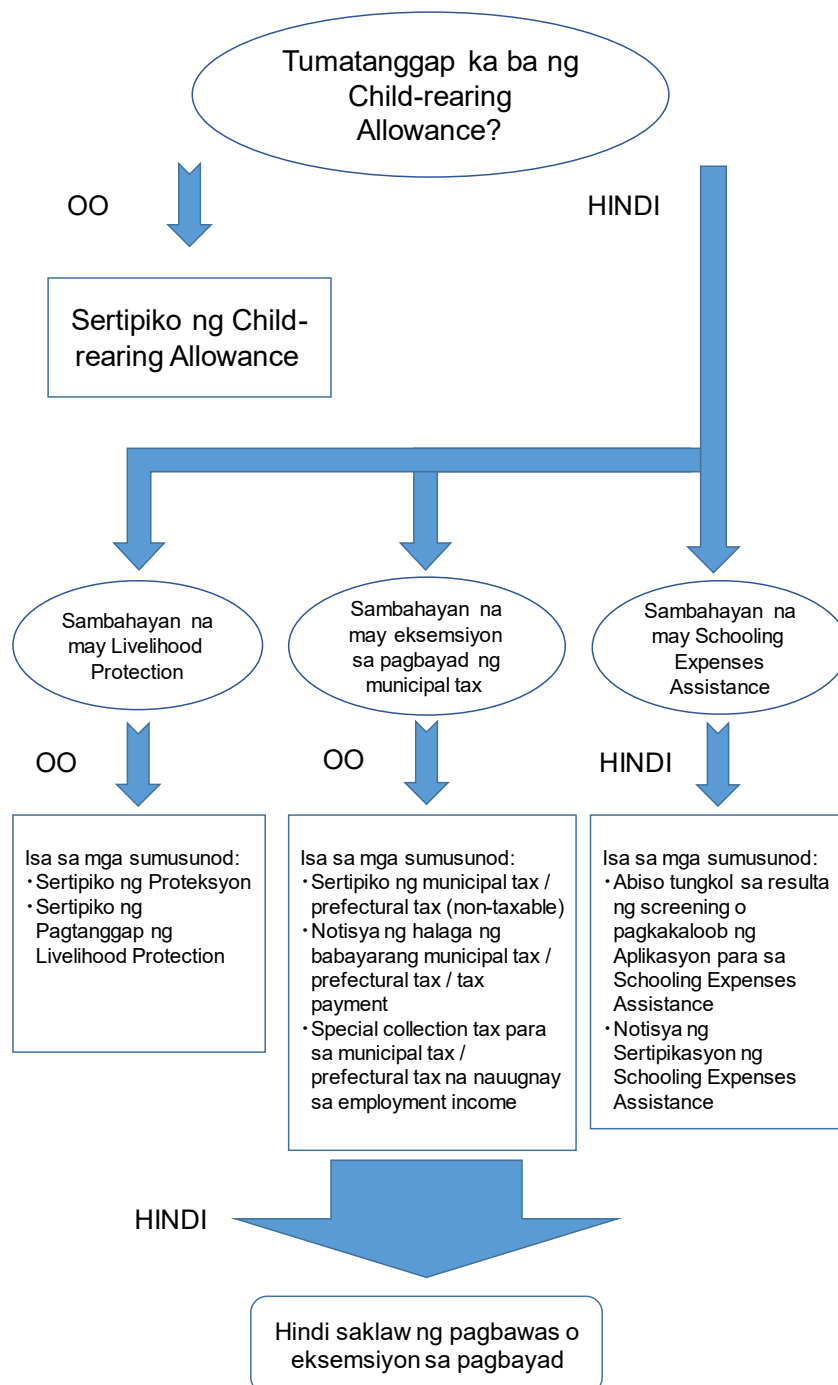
Tumatanggap ka ba ng Child-rearing Allowance?

OO

HINDI

Sertipiko ng Child-rearing Allowance

Sambahayan na may Livelihood Protection

Sambahayan na may eksemsiyon sa pagbayad ng municipal tax

Sambahayan na may Schooling Expenses Assistance

OO

OO

HINDI

Isa sa mga sumusunod:
・Sertipiko ng Proteksyon
・Sertipiko ng Pagtanggap ng Livelihood Protection

Isa sa mga sumusunod:
・Sertipiko ng municipal tax / prefectural tax (non-taxable)
・Notisya ng halaga ng babayarang municipal tax / prefectural tax / tax payment
・Special collection tax para sa municipal tax / prefectural tax na nauugnay sa employment income

Isa sa mga sumusunod:
・Abiso tungkol sa resulta ng screening o pagkakaloob ng Aplikasyon para sa Schooling Expenses Assistance
・Notisya ng Sertipikasyon ng Schooling Expenses Assistance

HINDI

Hindi saklaw ng pagbawas o eksemsiyon sa pagbayad